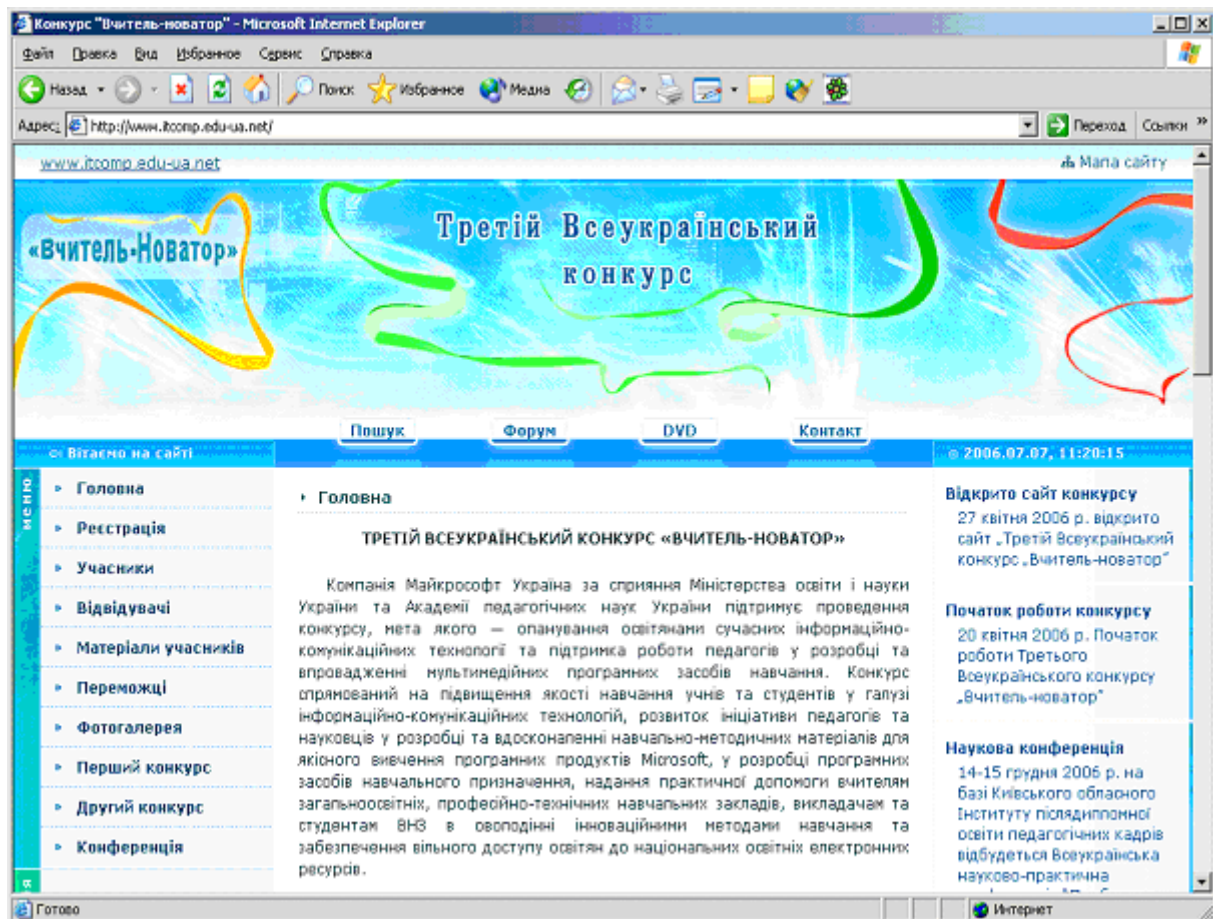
Конкурс "Вчитель-новатор" - Microsoft Internet Explorer

Файл Правка Вид Избранное Сервис Справка

Назад Поиск Избранное Медиа

Адрес: http://www.itcomp.edu-ua.net/ Переход Ссылки

www.itcomp.edu-ua.net

Мапа сайту

«Вчитель-Новатор»

Третій Всеукраїнський конкурс

Пошук Форум DVD Контакт

Вітаємо на сайті

2006.07.07, 11:20:15

меню

Головна
Реєстрація
Учасники
Відвідувачі
Матеріали учасників
Переможці
Фотогалерея
Перший конкурс
Другий конкурс
Конференція

Головна

ТРЕТІЙ ВСЕУКРАЇНСЬКИЙ КОНКУРС «ВЧИТЕЛЬ-НОВАТОР»

Компанія Майкрософт Україна за сприяння Міністерства освіти і науки України та Академії педагогічних наук України підтримує проведення конкурсу, мета якого — опанування освітянами сучасних інформаційно-комунікаційних технологій та підтримка роботи педагогів у розробці та впровадженні мультимедійних програмних засобів навчання. Конкурс спрямований на підвищення якості навчання учнів та студентів у галузі інформаційно-комунікаційних технологій, розвиток ініціативи педагогів та науковців у розробці та вдосконаленні навчально-методичних матеріалів для якісного вивчення програмних продуктів Microsoft, у розробці програмних засобів навчального призначення, надання практичної допомоги вчителям загальноосвітніх, професійно-технічних навчальних закладів, викладачам та студентам ВНЗ в оволодінні інноваційними методами навчання та забезпечення вільного доступу освітян до національних освітніх електронних ресурсів.

Відкрито сайт конкурсу
27 квітня 2006 р. відкрито сайт „Третій Всеукраїнський конкурс „Вчитель-новатор"

Початок роботи конкурсу
20 квітня 2006 р. Початок роботи Третього Всеукраїнського конкурсу „Вчитель-новатор"

Наукова конференція
14-15 грудня 2006 р. на базі Київського обласного Інституту післядипломної освіти педагогічних кадрів відбудеться Всеукраїнська науково-практична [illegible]

Готово

Интернет